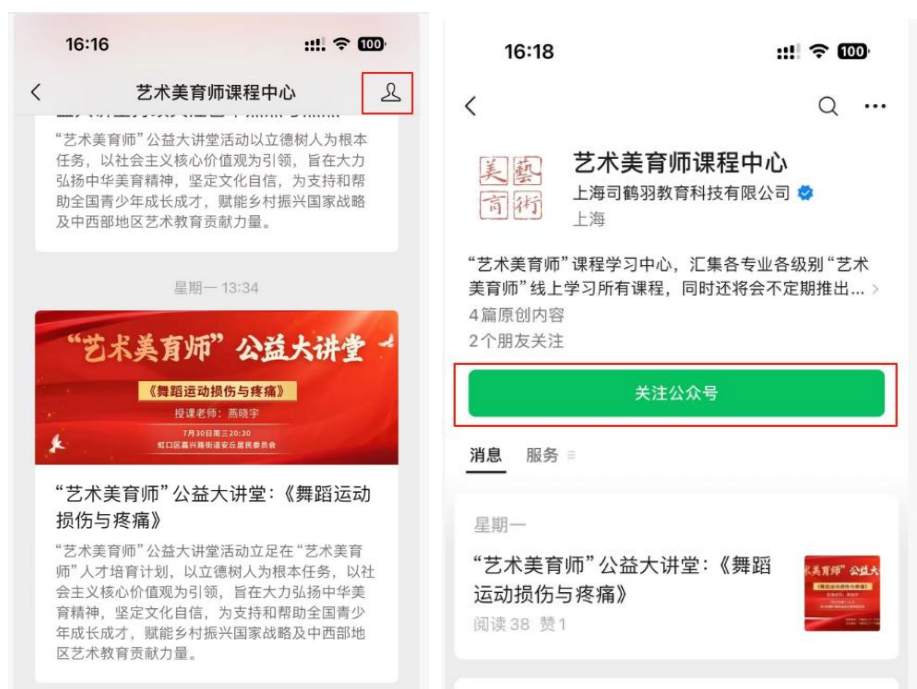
16:16

100

<

艺术美育师课程中心

"艺术美育师"公益大讲堂活动以立德树人为根本任务，以社会主义核心价值观为引领，旨在大力弘扬中华美育精神，坚定文化自信，为支持和帮助全国青少年成长成才，赋能乡村振兴国家战略及中西部地区艺术教育贡献力量。

星期一 13:34

"艺术美育师"公益大讲堂

《舞蹈运动损伤与疼痛》

授课老师：燕晓宇

7月30日周三20:30

虹口区嘉兴路街道安丘居民委员会

"艺术美育师"公益大讲堂：《舞蹈运动损伤与疼痛》

"艺术美育师"公益大讲堂活动立足在"艺术美育师"人才培育计划，以立德树人为根本任务，以社会主义核心价值观为引领，旨在大力弘扬中华美育精神，坚定文化自信，为支持和帮助全国青少年成长成才，赋能乡村振兴国家战略及中西部地区艺术教育贡献力量。

16:18

100

<

美藝育術

艺术美育师课程中心

上海司鹤羽教育科技有限公司

上海

"艺术美育师"课程学习中心，汇集各专业各级别"艺术美育师"线上学习所有课程，同时还将会不定期推出...

4篇原创内容

2个朋友关注

关注公众号

消息 服务

星期一

"艺术美育师"公益大讲堂：《舞蹈运动损伤与疼痛》

阅读 38 赞 1